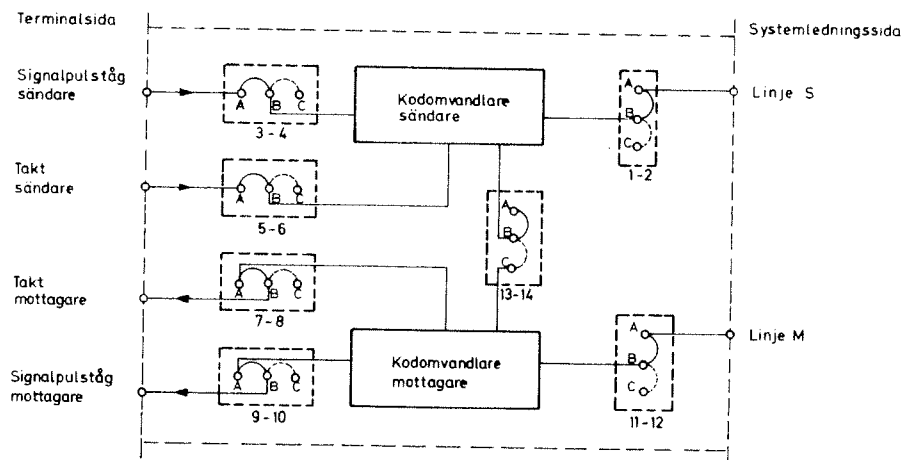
Terminalsida

Systemledningssida

Signalpulståg sändare

A B C
3 - 4

Kodomvandlare sändare

A B C
1 - 2

Linje S

Takt sändare

A B C
5 - 6

A B C
13 - 14

Takt mottagare

A B C
7 - 8

Kodomvandlare mottagare

A B C
11 - 12

Linje M

Signalpulståg mottagare

A B C
9 - 10